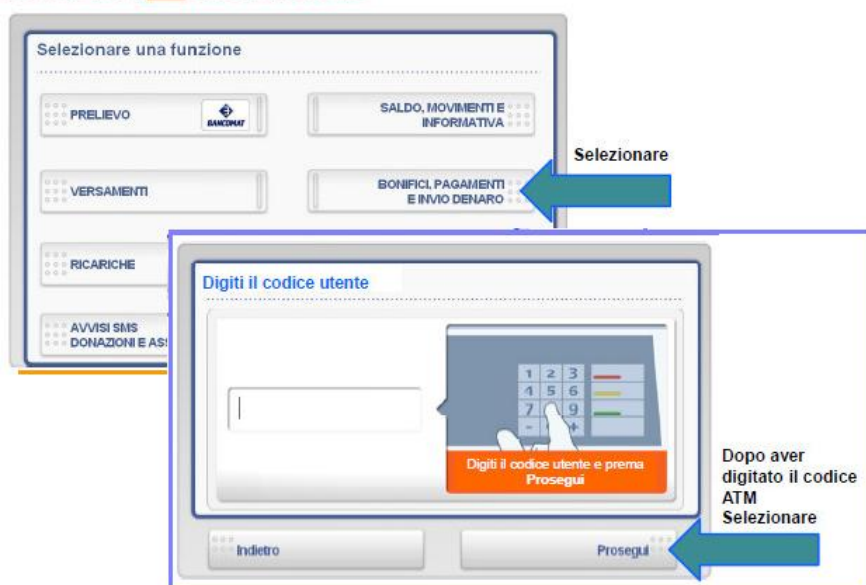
Selezionare una funzione

PRELIEVO

BANCOMAT

SALDO, MOVIMENTI E INFORMATIVA

Selezionare

VERSAMENTI

BONIFICI, PAGAMENTI E INVIO DENARO

RICARICHE

AVVISI SMS DONAZIONI E ASS

Digiti il codice utente

1 2 3
4 5 6
7 8 9
- 0 +

Digiti il codice utente e prema Prosegui

Dopo aver digitato il codice ATM Selezionare

Indietro

Prosegui